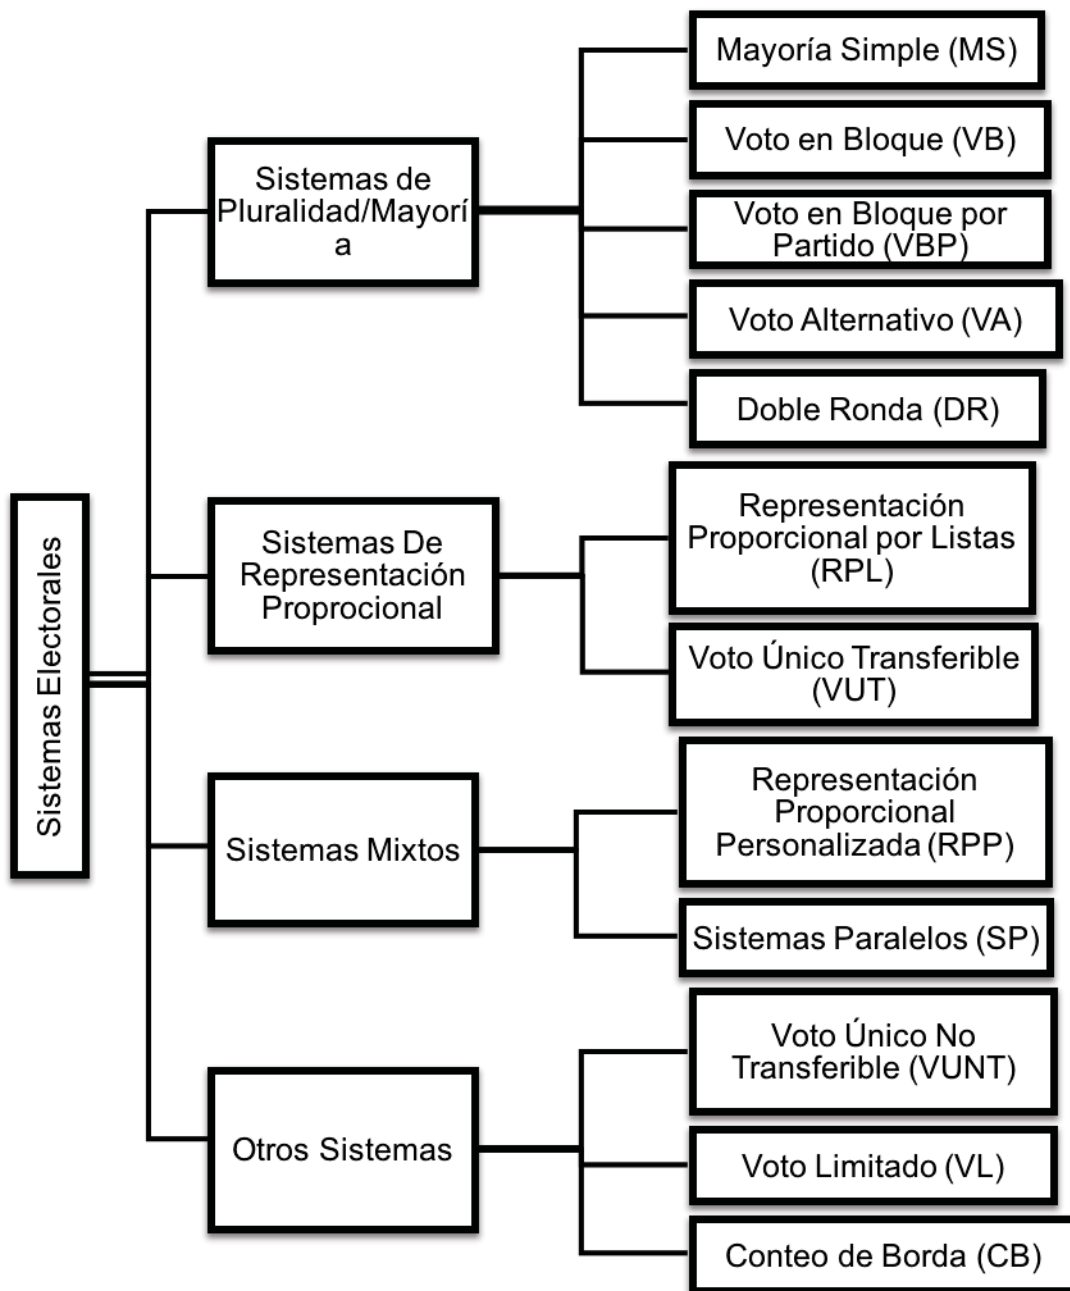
Sistemas Electorales

Sistemas de Pluralidad/Mayoría

Mayoría Simple (MS)

Voto en Bloque (VB)

Voto en Bloque por Partido (VBP)

Voto Alternativo (VA)

Doble Ronda (DR)

Sistemas De Representación Proprocional

Representación Proporcional por Listas (RPL)

Voto Único Transferible (VUT)

Sistemas Mixtos

Representación Proporcional Personalizada (RPP)

Sistemas Paralelos (SP)

Otros Sistemas

Voto Único No Transferible (VUNT)

Voto Limitado (VL)

Conteo de Borda (CB)